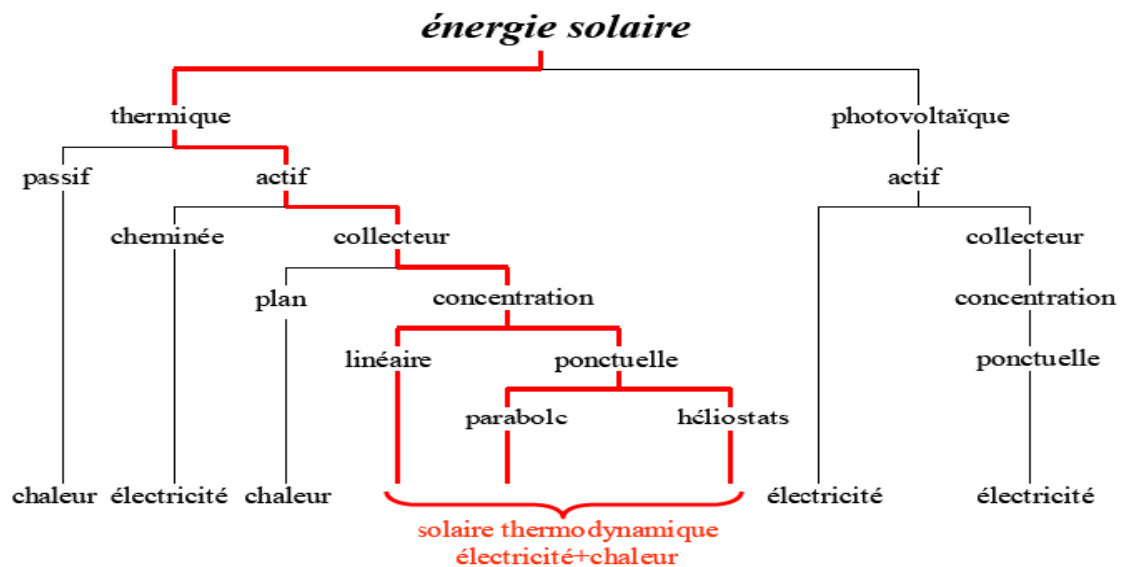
énergie solaire

thermique

photovoltaïque

passif

actif

actif

cheminée

collecteur

collecteur

plan

concentration

concentration

linéaire

ponctuelle

ponctuelle

parabolc

héliostats

chaleur

électricité

chaleur

électricité

électricité

solaire thermodynamique
électricité+chaleur